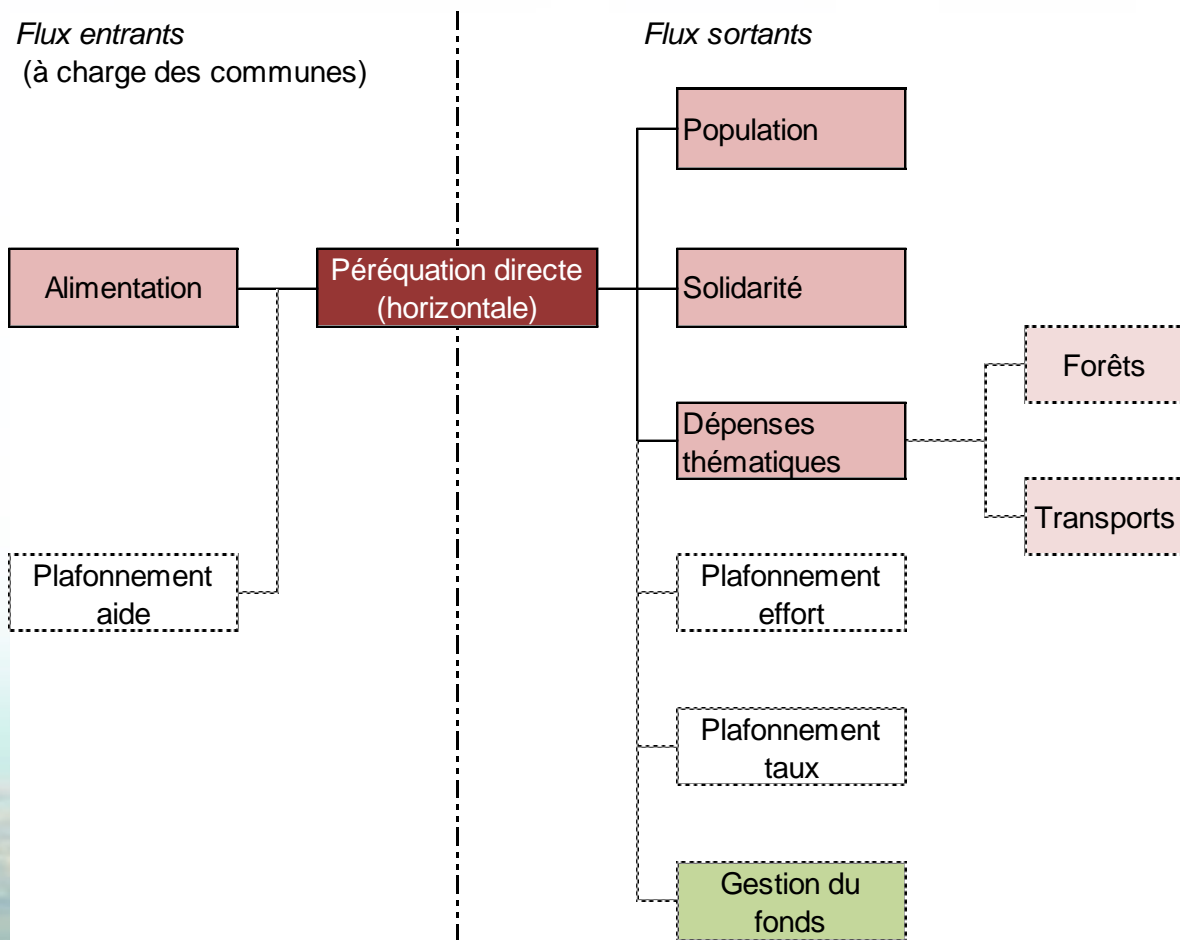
Flux entrants
(à charge des communes)

Flux sortants

Population

Alimentation

Péréquation directe (horizontale)

Solidarité

Forêts

Dépenses thématiques

Transports

Plafonnement aide

Plafonnement effort

Plafonnement taux

Gestion du fonds